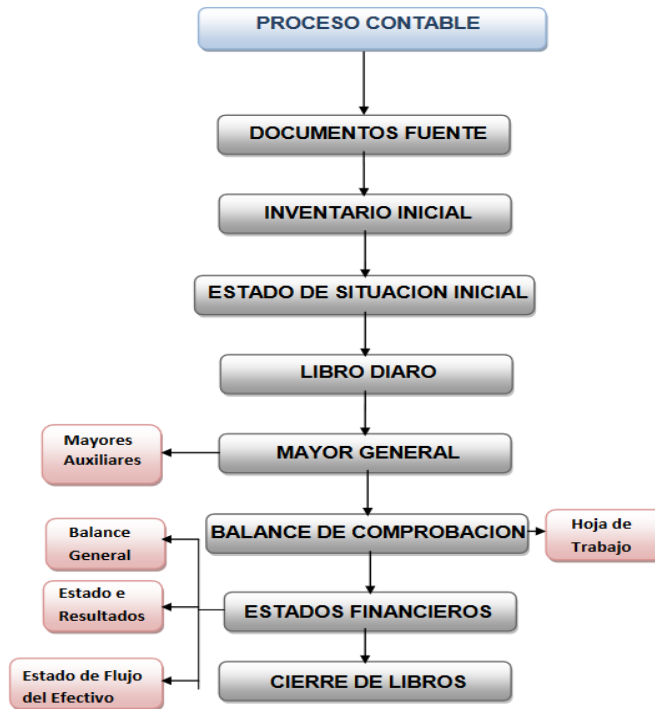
PROCESO CONTABLE

DOCUMENTOS FUENTE

INVENTARIO INICIAL

ESTADO DE SITUACION INICIAL

LIBRO DIARIO

Mayores Auxiliares

MAYOR GENERAL

Balance General

BALANCE DE COMPROBACION

Hoja de Trabajo

Estado e Resultados

ESTADOS FINANCIEROS

Estado de Flujo del Efectivo

CIERRE DE LIBROS